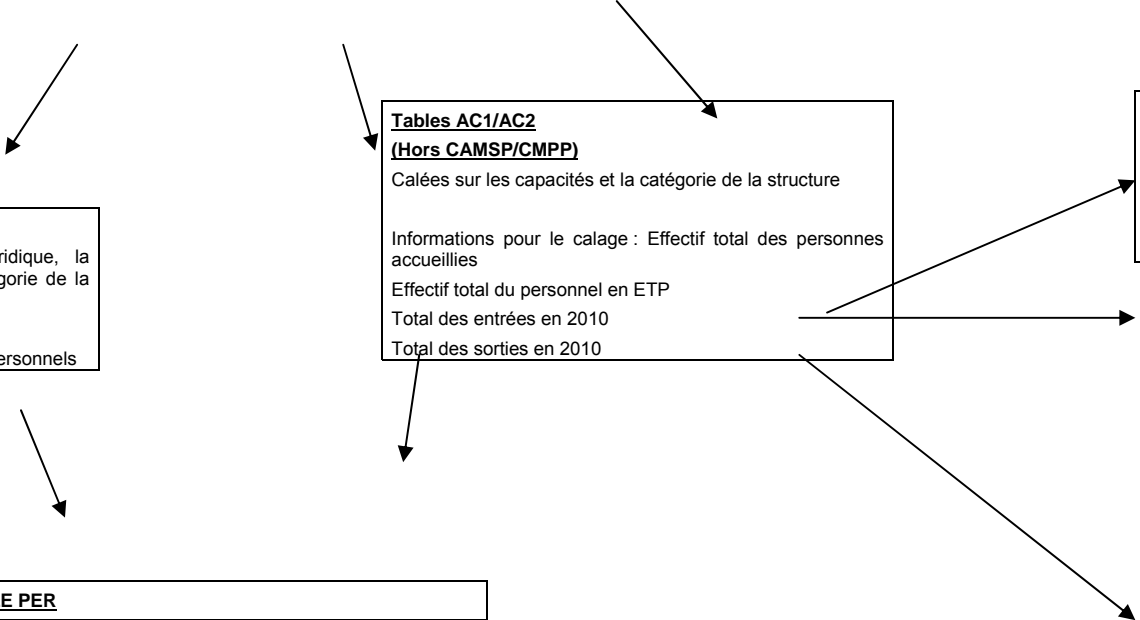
ridique, la
gorie de la

ersonnels

Tables AC1/AC2
(Hors CAMSP/CMPP)

Calées sur les capacités et la catégorie de la structure

Informations pour le calage : Effectif total des personnes accueillies

Effectif total du personnel en ETP

Total des entrées en 2010

Total des sorties en 2010

E PER